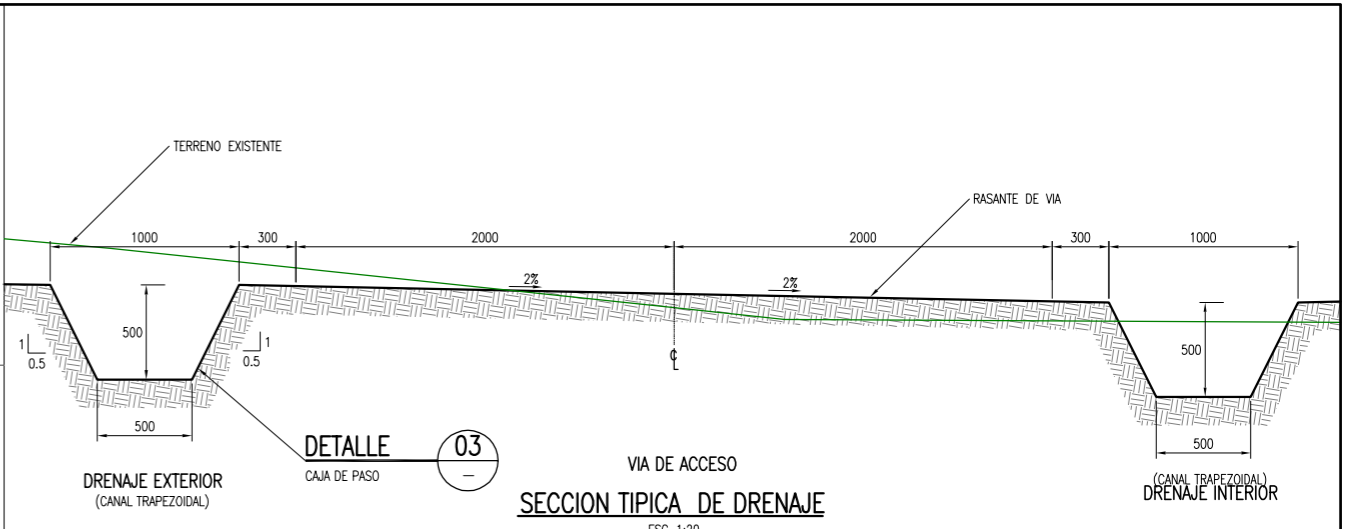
TERRENO EXISTENTE

RASANTE DE VIA

1000 300 2000 2000 300 1000

2%

2%

500

1
0.5

1
0.5

℄

500

500

500

DETALLE
CAJA DE PASO

03
—

DRENAJE EXTERIOR
(CANAL TRAPEZOIDAL)

VIA DE ACCESO

SECCION TIPICA DE DRENAJE

ESC. 1:20

(CANAL TRAPEZOIDAL)
DRENAJE INTERIOR